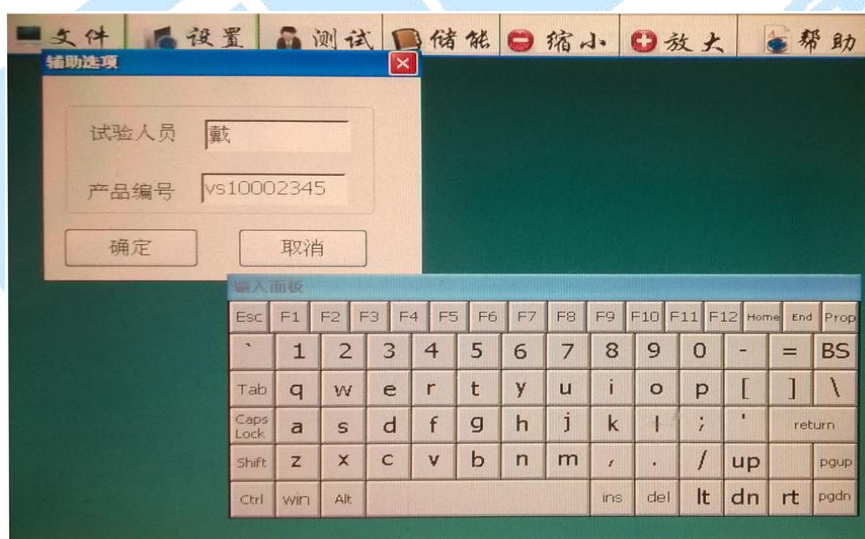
文件 设置 测试 储能 缩小 放大 帮助

辅助选项

试验人员 戴

产品编号 vs10002345

确定 取消

输入面板

| Esc | F1 | F2 | F3 | F4 | F5 | F6 | F7 | F8 | F9 | F10 | F11 | F12 | Home | End | Prop |
|---|---|---|---|---|---|---|---|---|---|---|---|---|---|---|---|

| ` | 1 | 2 | 3 | 4 | 5 | 6 | 7 | 8 | 9 | 0 | - | = | BS |
|---|---|---|---|---|---|---|---|---|---|---|---|---|---|
| Tab | q | w | e | r | t | y | u | i | o | p | [ | ] | \ |
| Caps Lock | a | s | d | f | g | h | j | k | l | ; | ' | return | |
| Shift | z | x | c | v | b | n | m | , | . | / | up | | pgup |
| Ctrl | win | Alt | | | | | | ins | del | lt | dn | rt | pgdn |